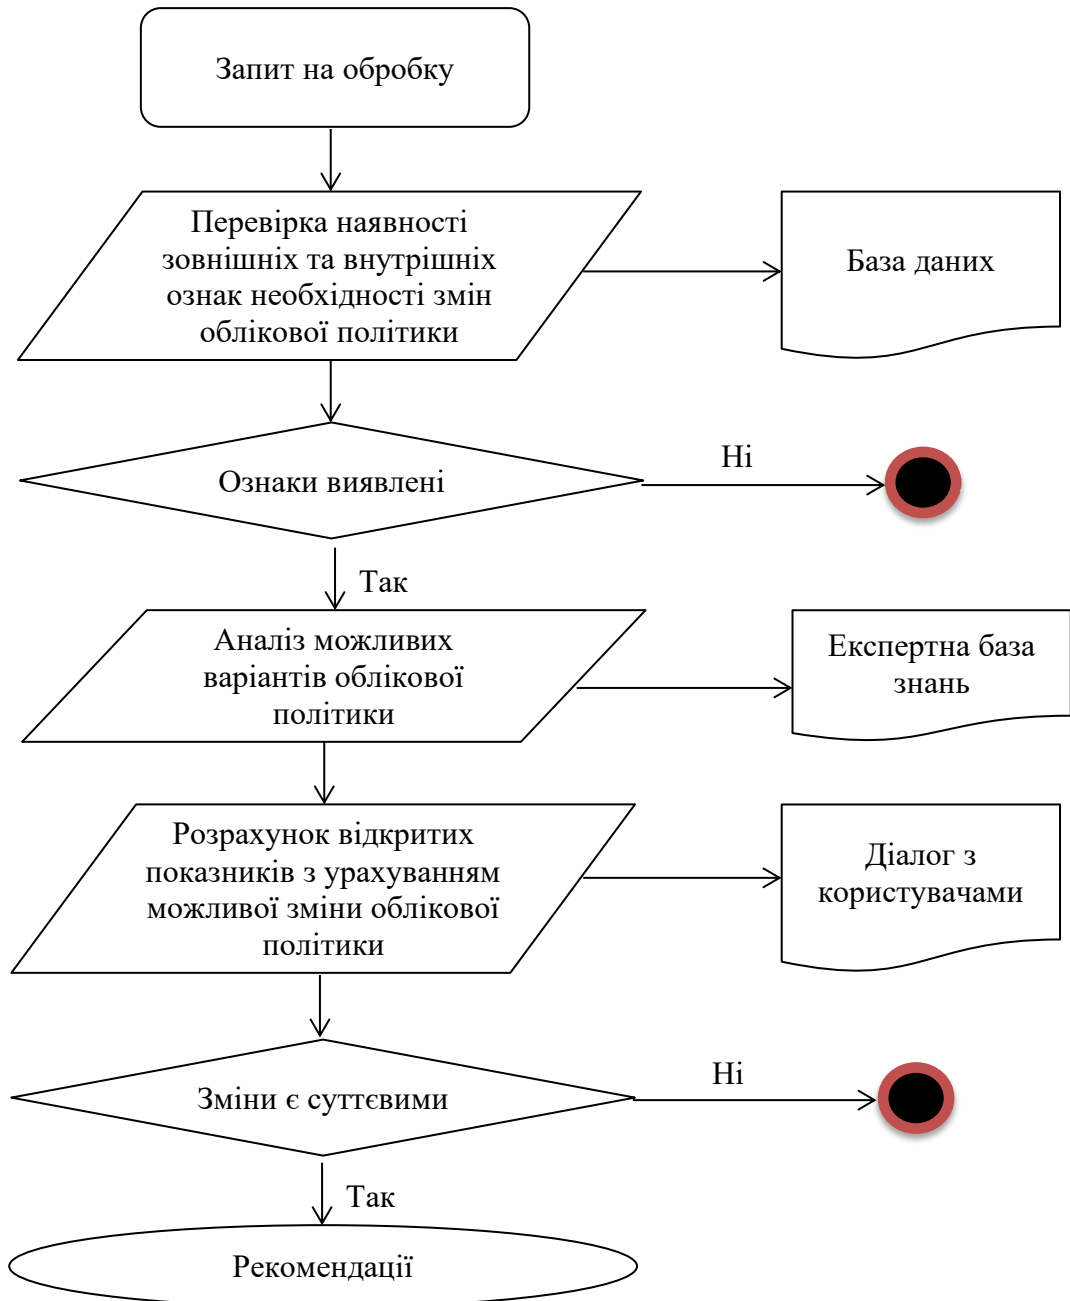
Запит на обробку

Перевірка наявності зовнішніх та внутрішніх ознак необхідності змін облікової політики

База даних

Ознаки виявлені

Ні

Так

Аналіз можливих варіантів облікової політики

Експертна база знань

Розрахунок відкритих показників з урахуванням можливої зміни облікової політики

Діалог з користувачами

Зміни є суттєвими

Ні

Так

Рекомендації